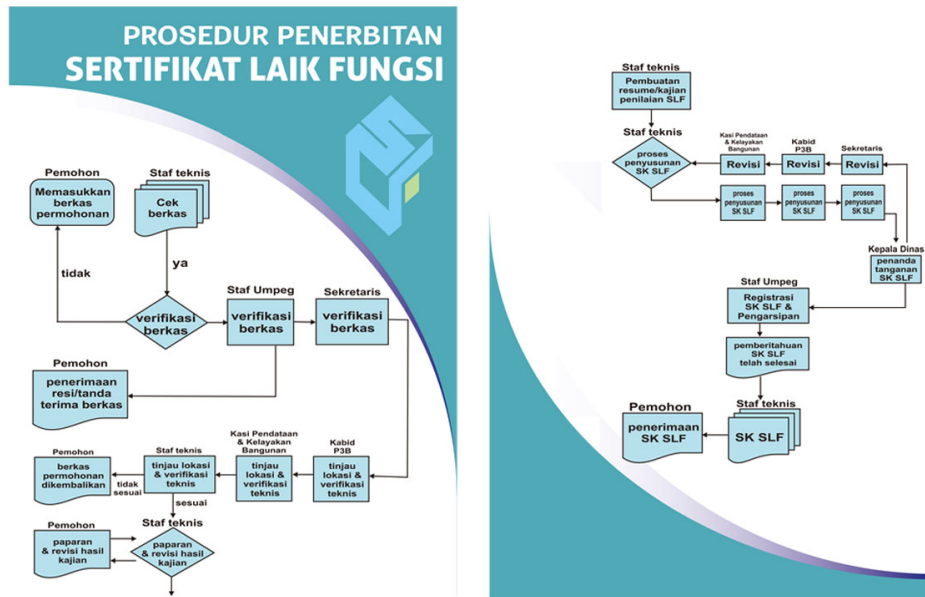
PROSEDUR PENERBITAN
SERTIFIKAT LAIK FUNGSI

Pemohon
Memasukkan berkas permohonan

Staf teknis
Cek berkas

ya

tidak

verifikasi berkas

Staf Umpeg
verifikasi berkas

Sekretaris
verifikasi berkas

Pemohon
penerimaan resi/tanda terima berkas

Pemohon
berkas permohonan dikembalikan

tidak sesuai

Staf teknis
tinjau lokasi & verifikasi teknis

Kasi Pendataan & Kelayakan Bangunan
tinjau lokasi & verifikasi teknis

Kabid P3B
tinjau lokasi & verifikasi teknis

sesuai

Staf teknis

Pemohon
paparan & revisi hasil kajian

paparan & revisi hasil kajian

Staf teknis
Pembuatan resume/kajian penilaian SLF

Staf teknis
proses penyusunan SK SLF

Kasi Pendataan & Kelayakan Bangunan
Revisi

Kabid P3B
Revisi

Sekretaris
Revisi

proses penyusunan SK SLF

proses penyusunan SK SLF

proses penyusunan SK SLF

Kepala Dinas
penanda tanganan SK SLF

Staf Umpeg
Registrasi SK SLF & Pengarsipan

pemberitahuan SK SLF telah selesai

Staf teknis
SK SLF

Pemohon
penerimaan SK SLF